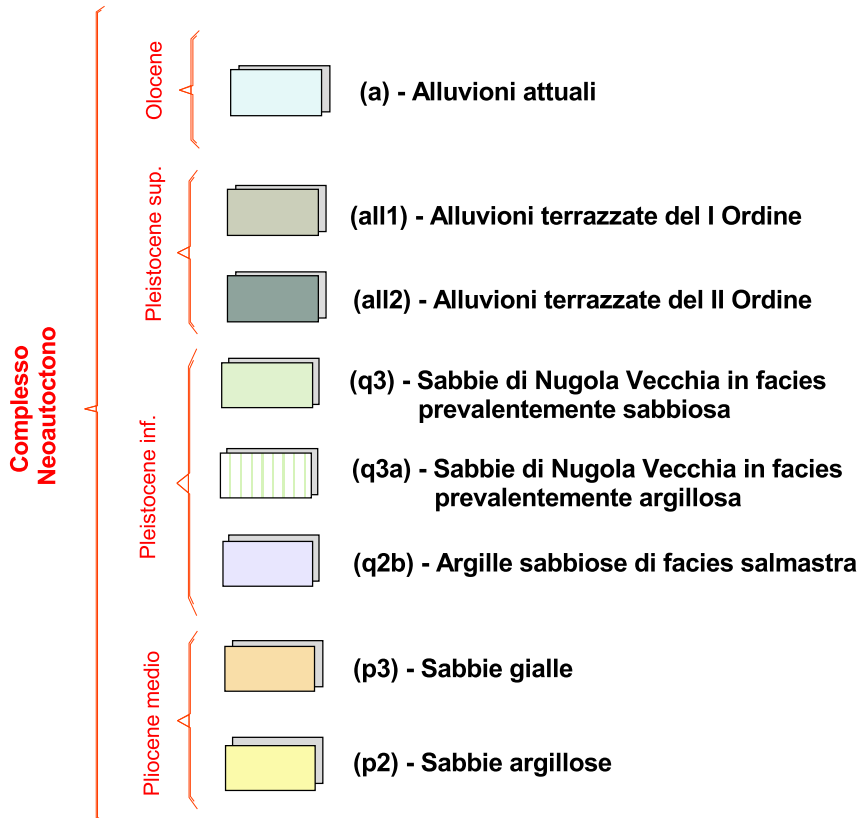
Complesso Neoautoctono

Olocene

(a) - Alluvioni attuali

Pleistocene sup.

(all1) - Alluvioni terrazzate del I Ordine

(all2) - Alluvioni terrazzate del II Ordine

Pleistocene inf.

(q3) - Sabbie di Nugola Vecchia in facies prevalentemente sabbiosa

(q3a) - Sabbie di Nugola Vecchia in facies prevalentemente argillosa

(q2b) - Argille sabbiose di facies salmastra

Pliocene medio

(p3) - Sabbie gialle

(p2) - Sabbie argillose